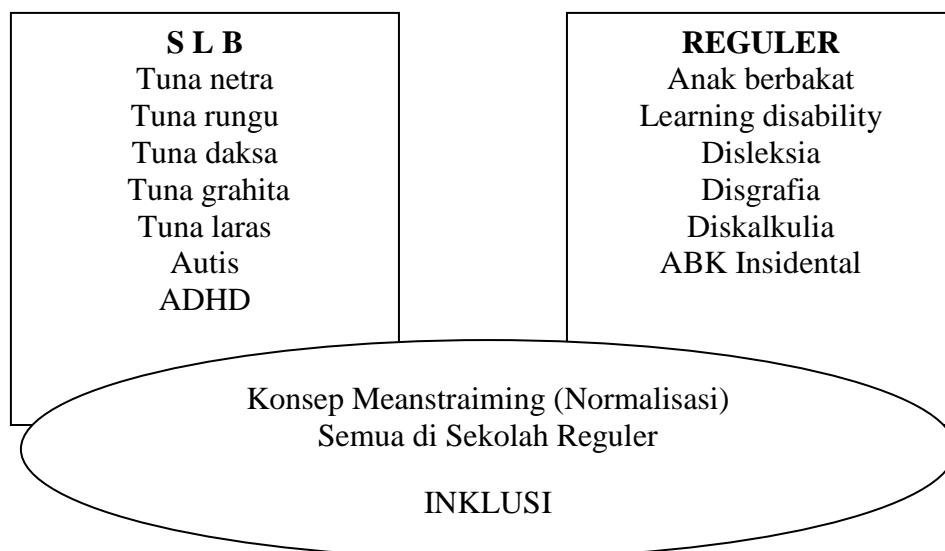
S L B
Tuna netra
Tuna rungu
Tuna daksa
Tuna grahita
Tuna laras
Autis
ADHD

REGULER
Anak berbakat
Learning disability
Disleksia
Disgrafia
Diskalkulia
ABK Insidental

Konsep Meanstraiming (Normalisasi)
Semua di Sekolah Reguler

INKLUSI